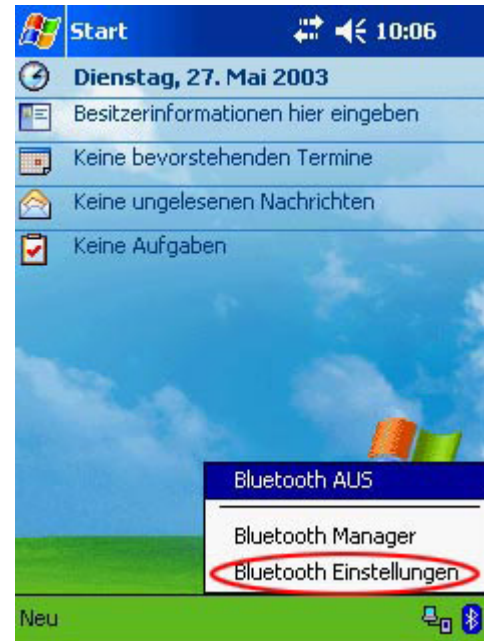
Start 10:06

Dienstag, 27. Mai 2003

Besitzerinformationen hier eingeben

Keine bevorstehenden Termine

Keine ungelesenen Nachrichten

Keine Aufgaben

Bluetooth AUS

Bluetooth Manager

Bluetooth Einstellungen

Neu